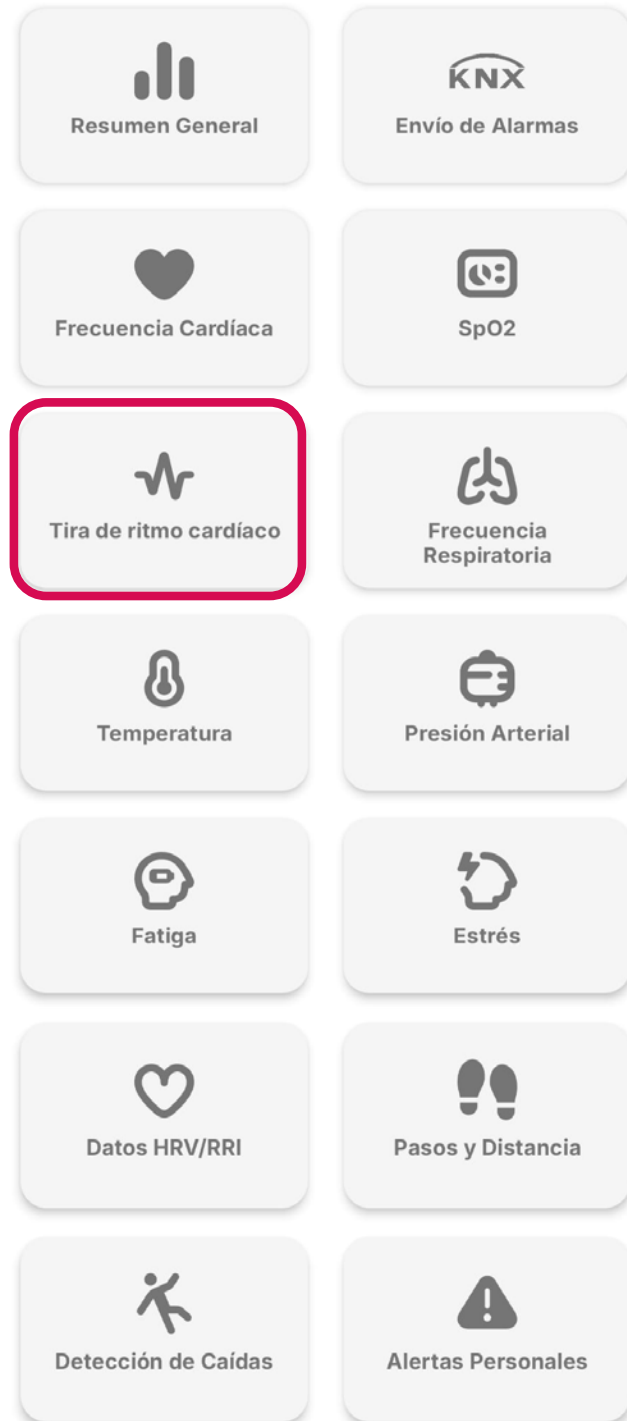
Resumen General

KNX

Envío de Alarmas

Frecuencia Cardíaca

SpO2

Tira de ritmo cardíaco

Frecuencia Respiratoria

Temperatura

Presión Arterial

Fatiga

Estrés

Datos HRV/RRI

Pasos y Distancia

Detección de Caídas

Alertas Personales